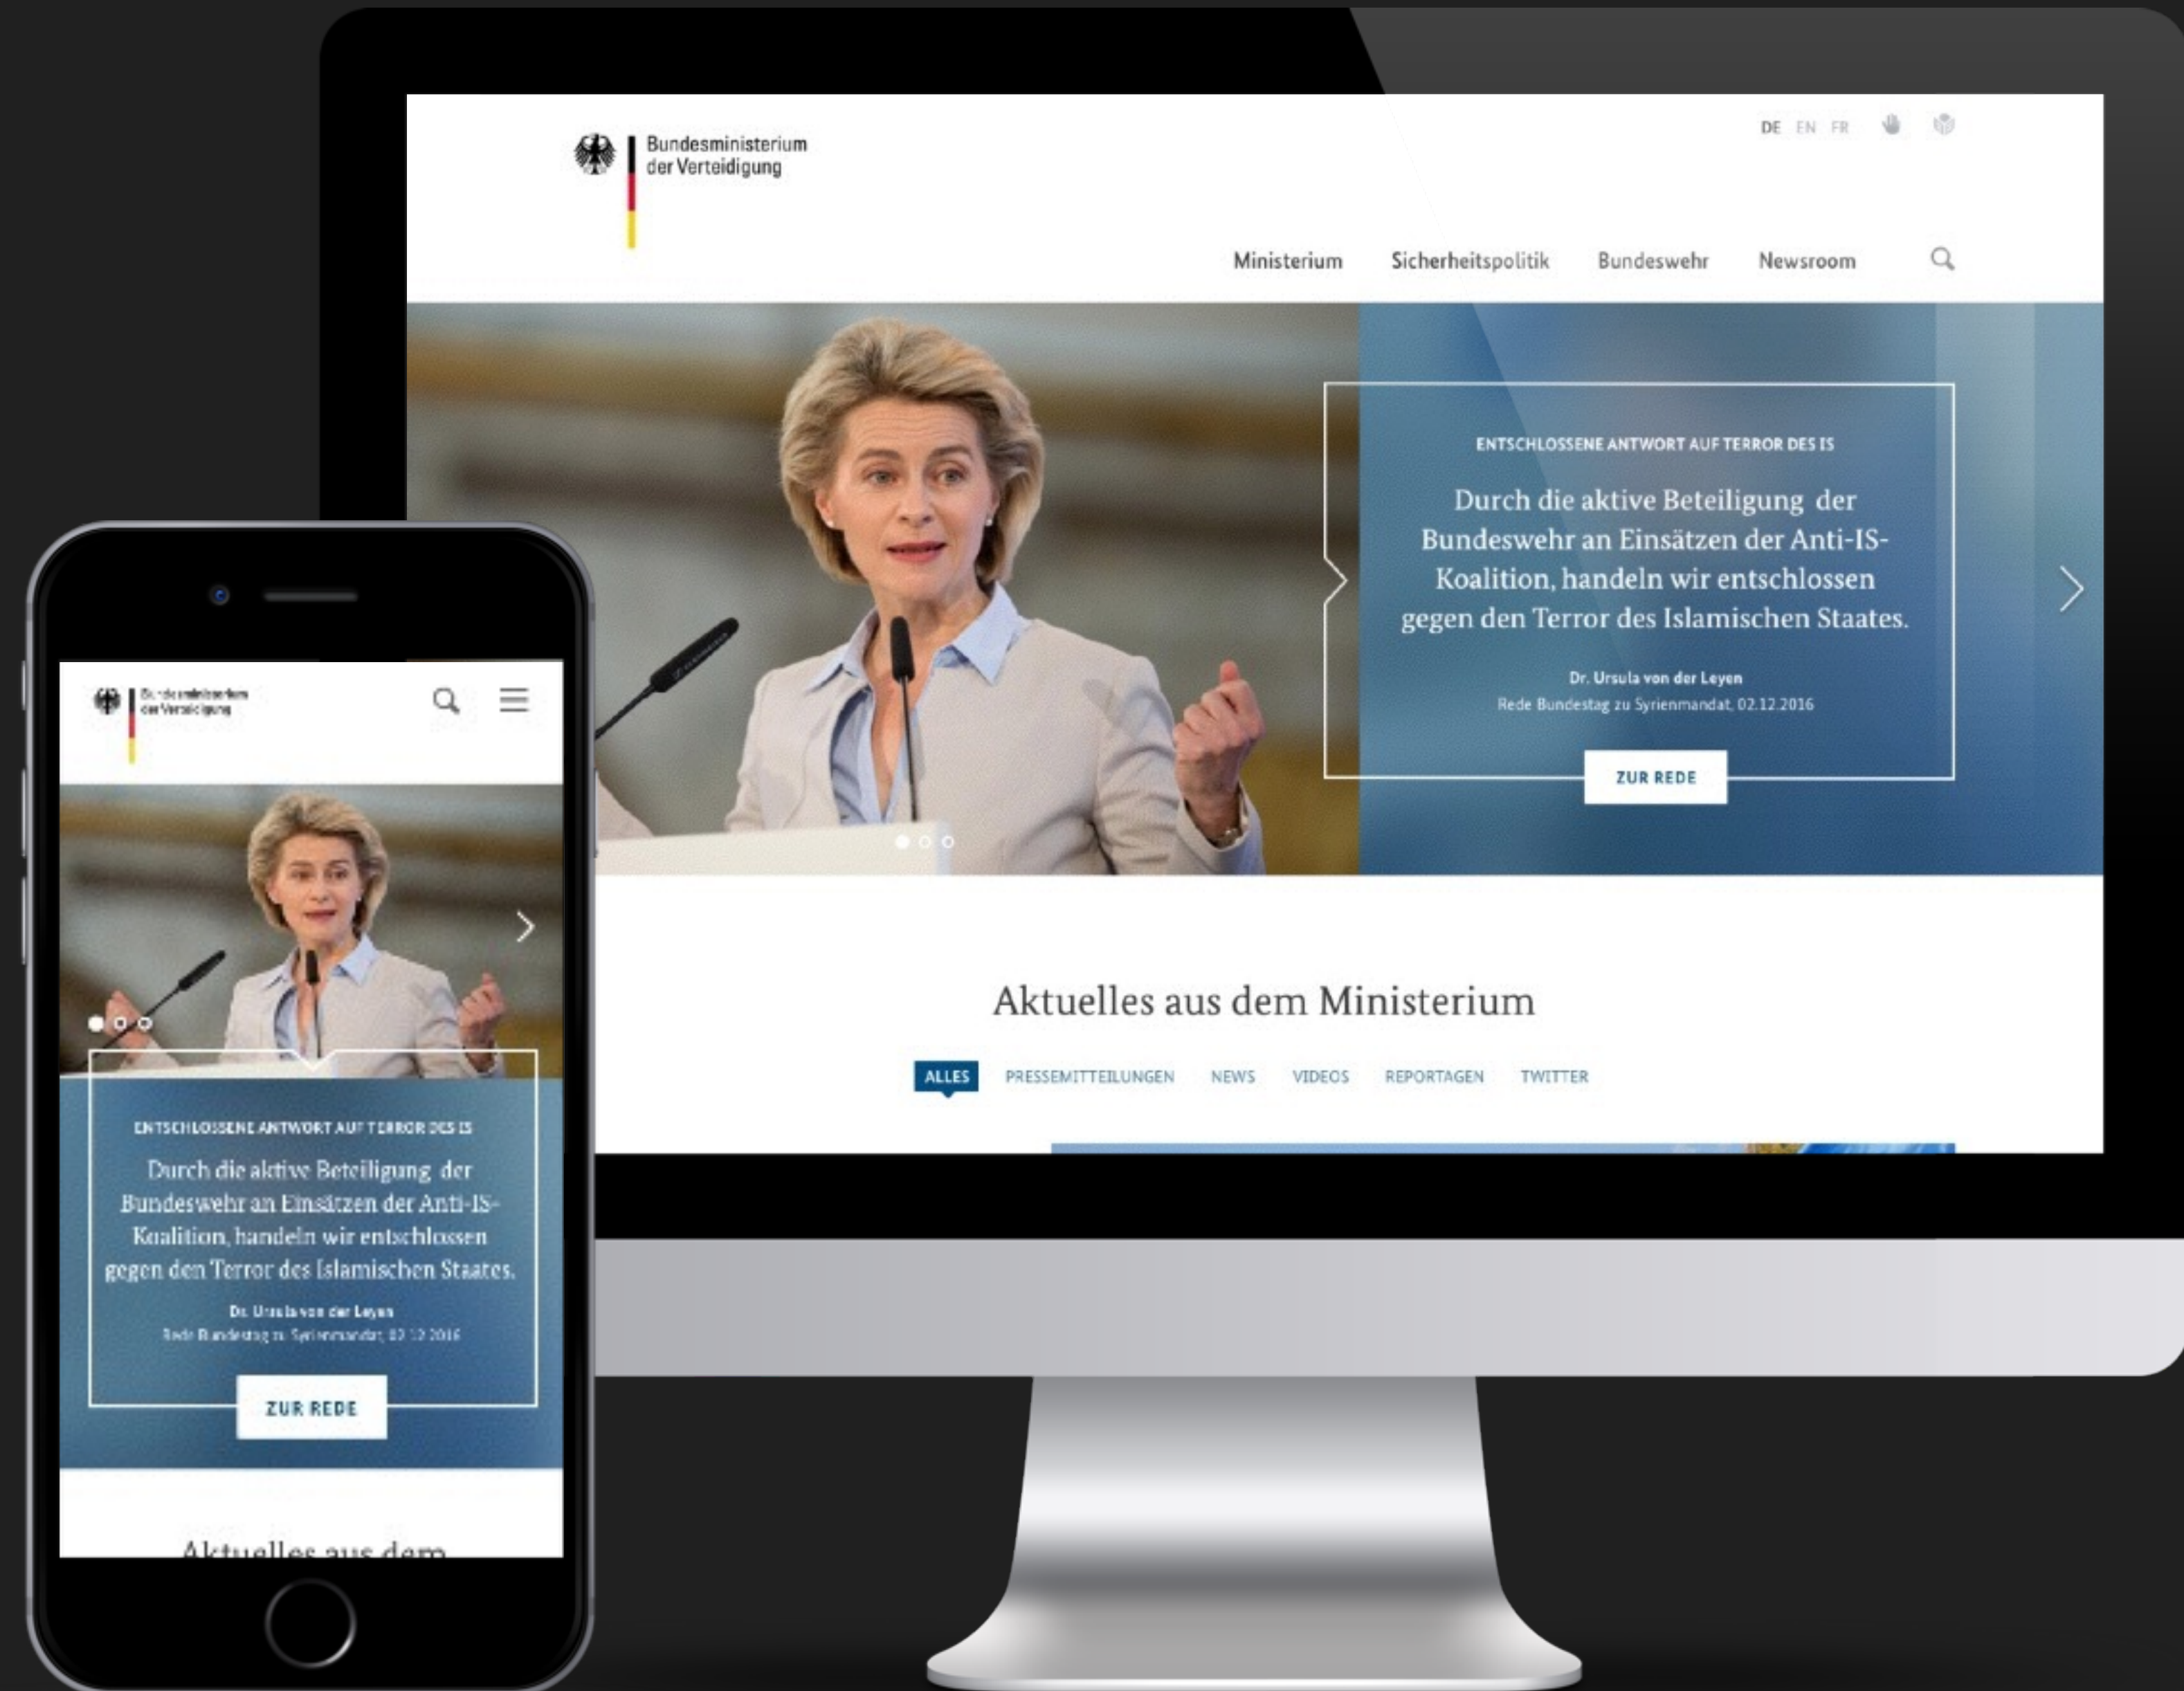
Bundesministerium der Verteidigung

DE EN FR

Ministerium Sicherheitspolitik Bundeswehr Newsroom

ENTSCHLOSSENE ANTWORT AUF TERROR DES IS

Durch die aktive Beteiligung der Bundeswehr an Einsätzen der Anti-IS-Koalition, handeln wir entschlossen gegen den Terror des Islamischen Staates.

Dr. Ursula von der Leyen
Rede Bundestag zu Syrienmandat, 02.12.2016

ZUR REDE

Aktuelles aus dem Ministerium

ALLES PRESSEMITTEILUNGEN NEWS VIDEOS REPORTAGEN TWITTER

Bundesministerium der Verteidigung

ENTSCHLOSSENE ANTWORT AUF TERROR DES IS

Durch die aktive Beteiligung der Bundeswehr an Einsätzen der Anti-IS-Koalition, handeln wir entschlossen gegen den Terror des Islamischen Staates.

Dr. Ursula von der Leyen
Rede Bundestag zu Syrienmandat, 02.12.2016

ZUR REDE

Aktuelles aus dem